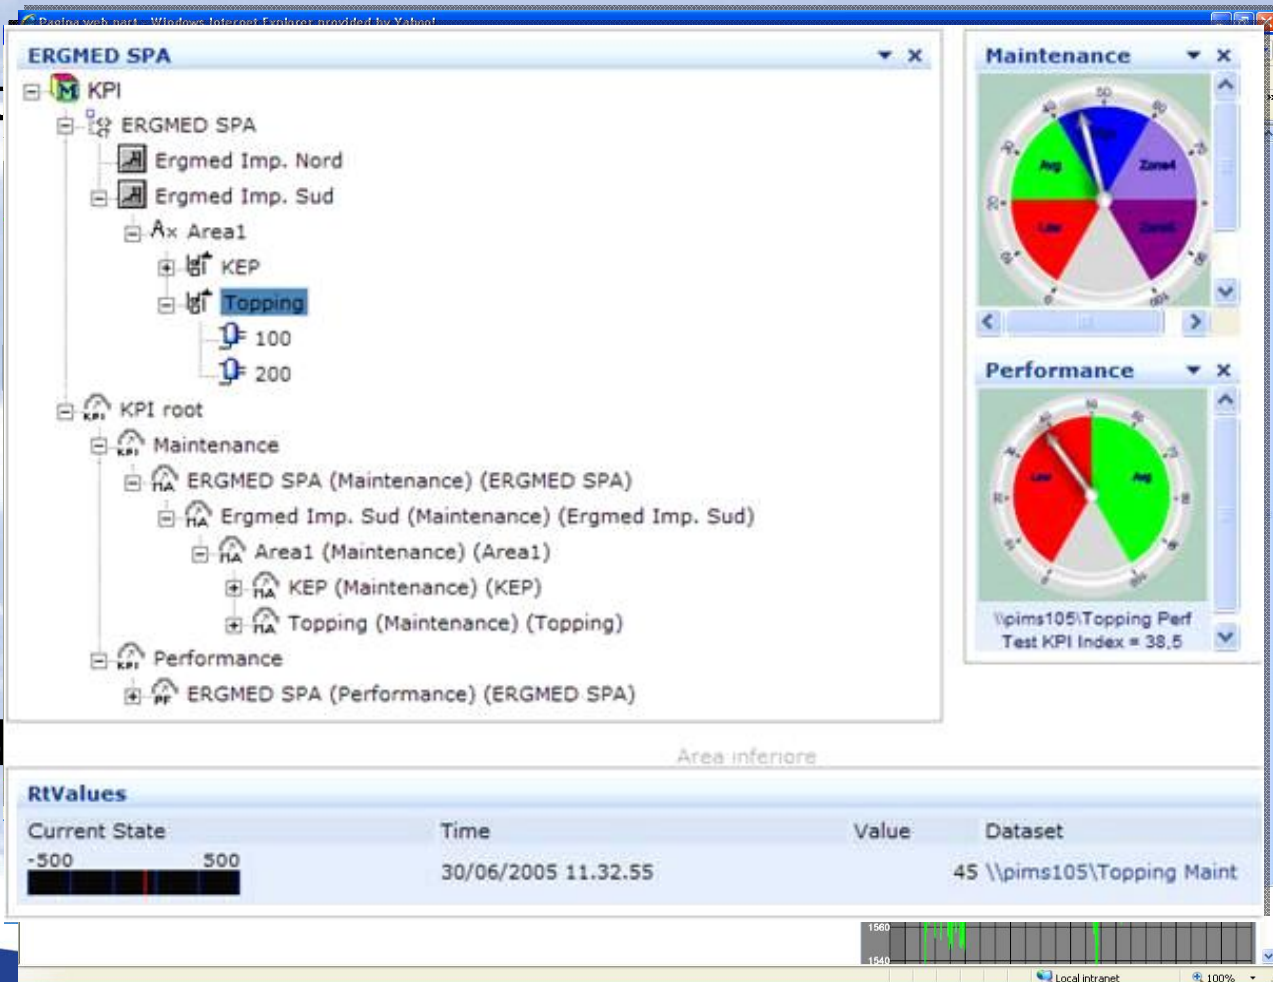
Pagina web part - Windows Internet Explorer provided by Yahoo!

ERGMED SPA

KPI
ERGMED SPA
Ergmed Imp. Nord
Ergmed Imp. Sud
Area1
KEP
Topping
100
200
KPI root
Maintenance
ERGMED SPA (Maintenance) (ERGMED SPA)
Ergmed Imp. Sud (Maintenance) (Ergmed Imp. Sud)
Area1 (Maintenance) (Area1)
KEP (Maintenance) (KEP)
Topping (Maintenance) (Topping)
Performance
ERGMED SPA (Performance) (ERGMED SPA)

Maintenance

Avg
Zone4
Low
Zone5

Performance

Low
Avg

\\pims105\Topping Perf
Test KPI Index = 38,5

Area inferiore

RtValues

| Current State | Time | Value | Dataset |
|---|---|---|---|
| -500 500 | 30/06/2005 11.32.55 | 45 | \\pims105\Topping Maint |

1560
1540

Local intranet
100%